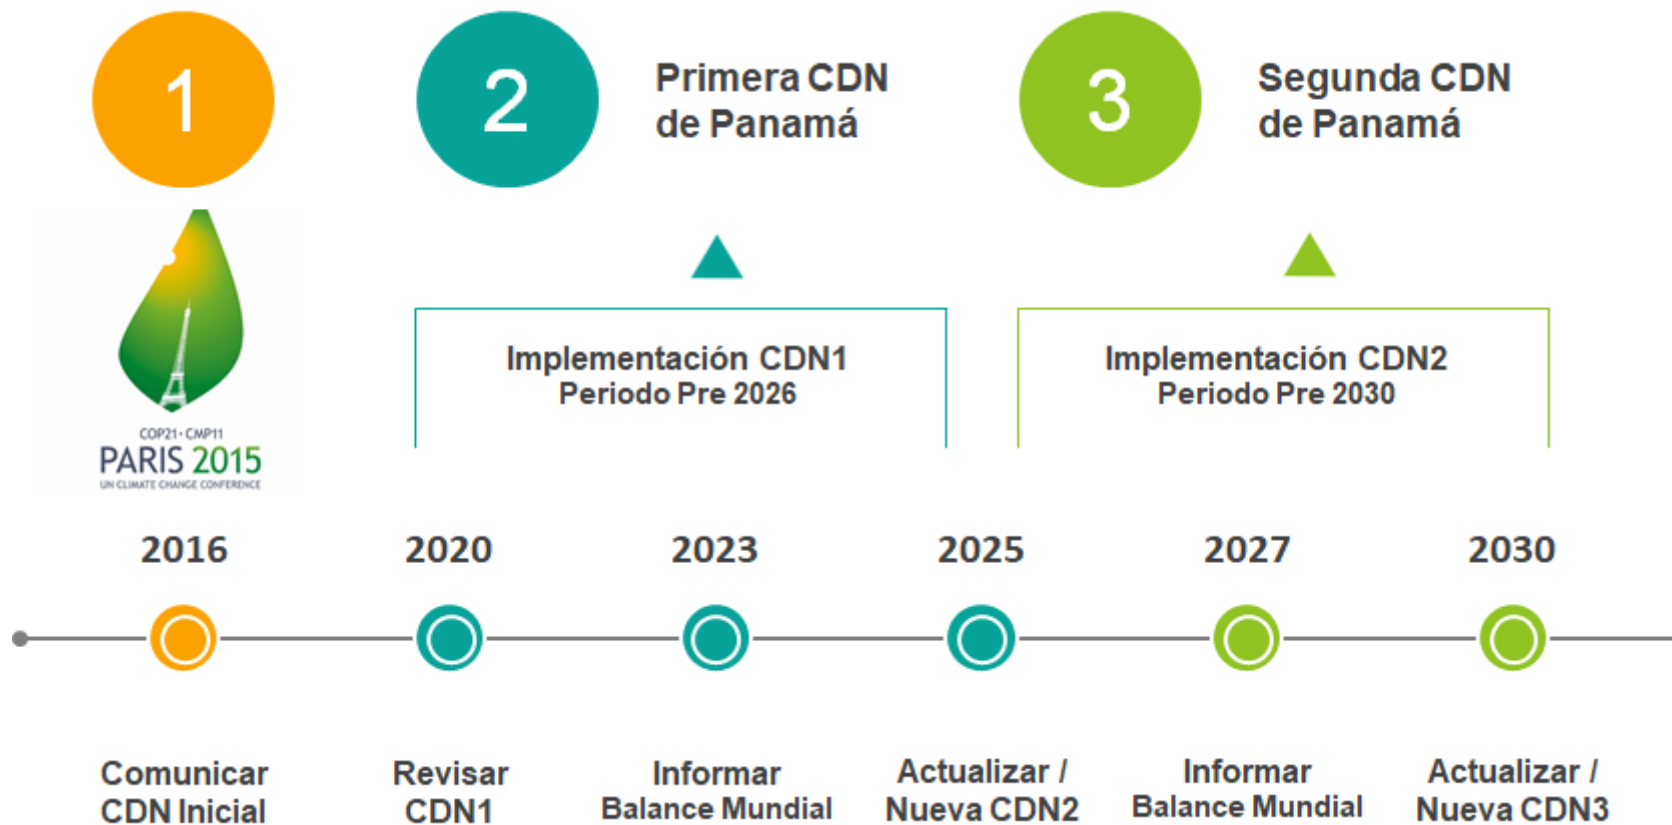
1

2

Primera CDN de Panamá

3

Segunda CDN de Panamá

COP21·CMP11
PARIS 2015
UN CLIMATE CHANGE CONFERENCE

Implementación CDN1
Periodo Pre 2026

Implementación CDN2
Periodo Pre 2030

2016

2020

2023

2025

2027

2030

Comunicar CDN Inicial

Revisar CDN1

Informar Balance Mundial

Actualizar / Nueva CDN2

Informar Balance Mundial

Actualizar / Nueva CDN3